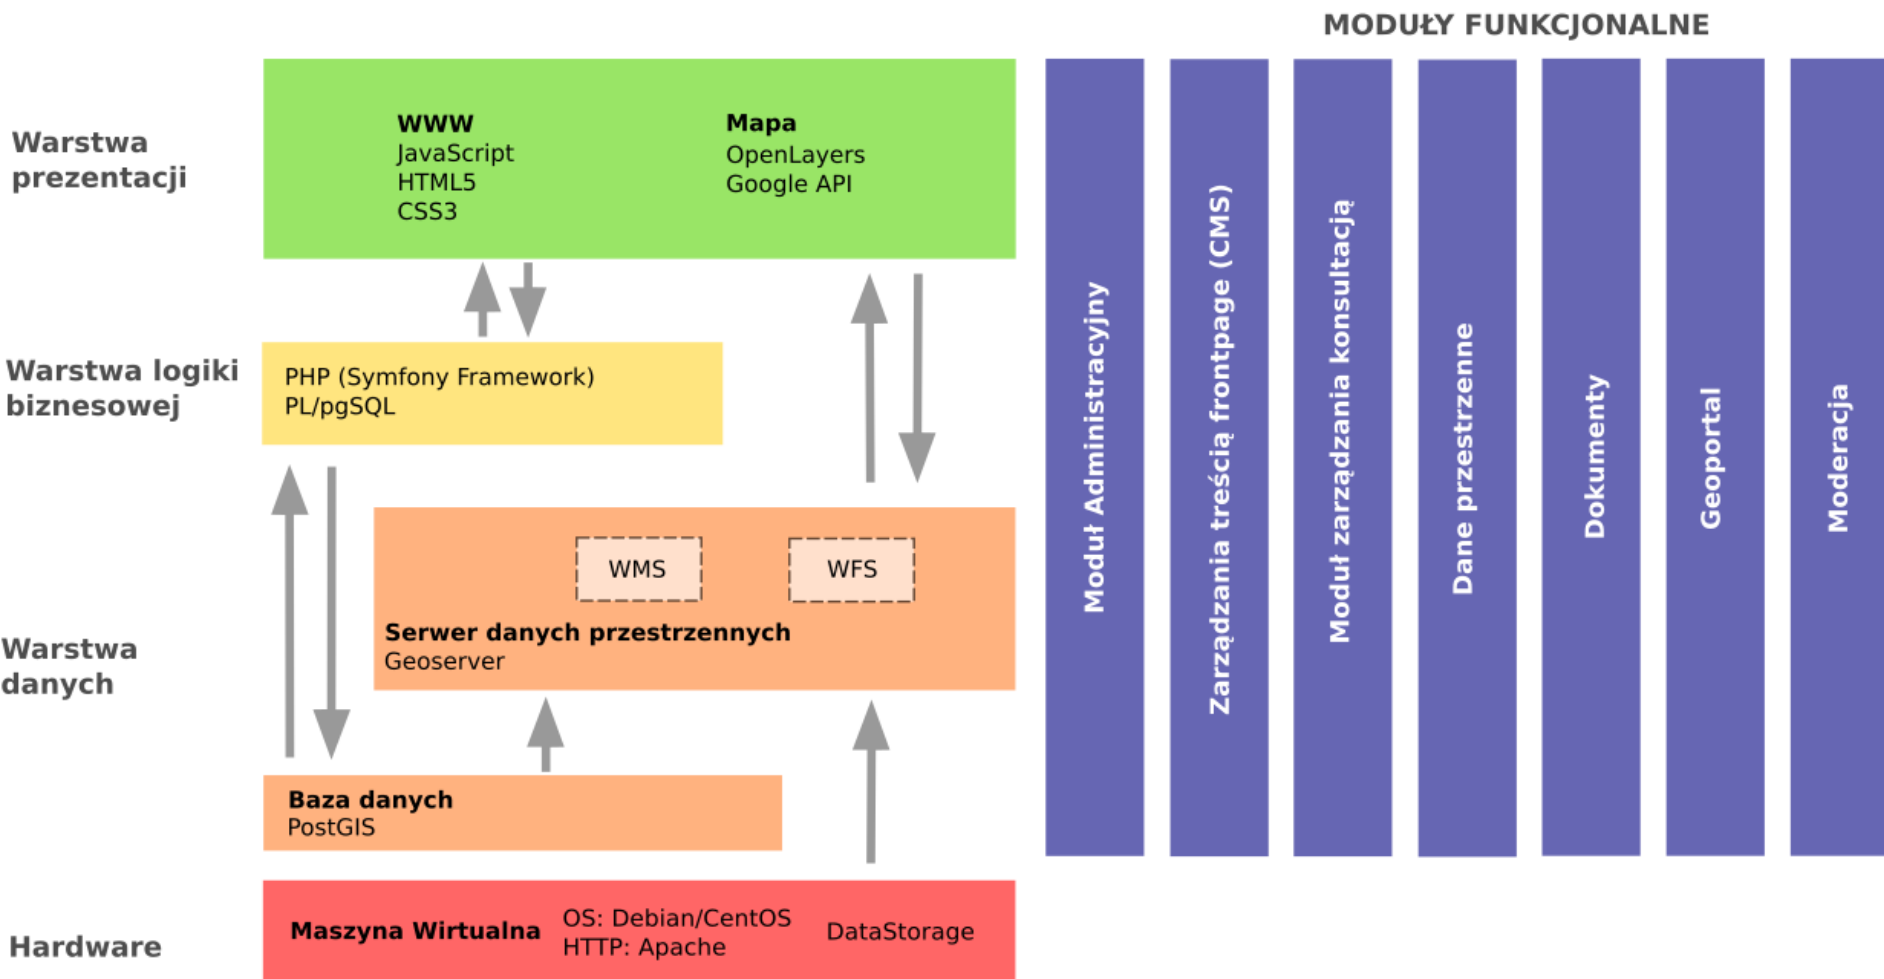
MODUŁY FUNKCJONALNE

Warstwa prezentacji

WWW
JavaScript
HTML5
CSS3

Mapa
OpenLayers
Google API

Warstwa logiki biznesowej

PHP (Symfony Framework)
PL/pgSQL

Warstwa danych

WMS

WFS

Serwer danych przestrzennych
Geoserver

Baza danych
PostGIS

Hardware

Maszyna Wirtualna

OS: Debian/CentOS
HTTP: Apache

DataStorage

Moduł Administracyjny

Zarządzania treścią frontpage (CMS)

Moduł zarządzania konsultacją

Dane przestrzenne

Dokumenty

Geoportal

Moderacja